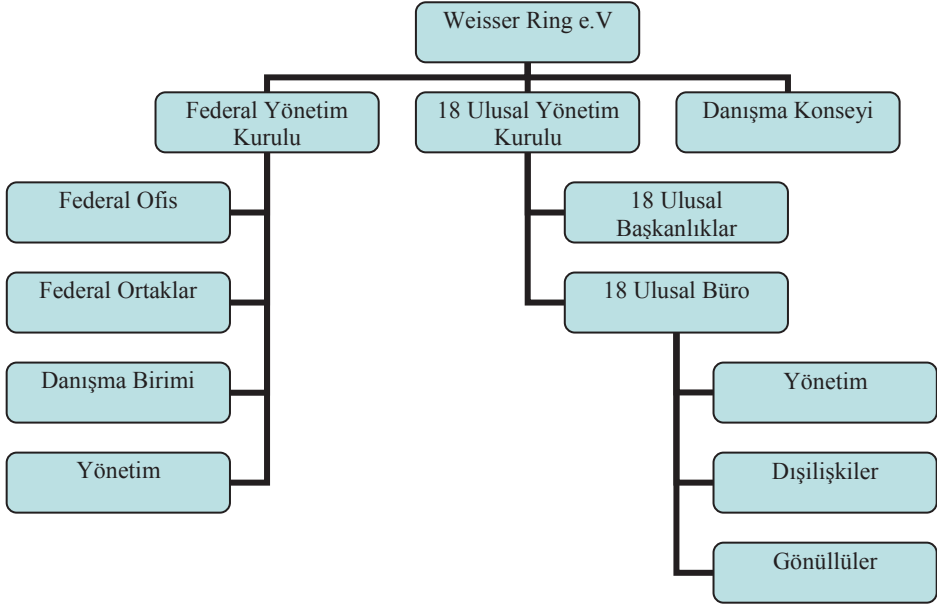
Weisser Ring e.V

Federal Yönetim Kurulu

18 Ulusal Yönetim Kurulu

Danışma Konseyi

Federal Ofis

Federal Ortaklar

Danışma Birimi

Yönetim

18 Ulusal Başkanlıklar

18 Ulusal Büro

Yönetim

Dışilişkiler

Gönüllüler